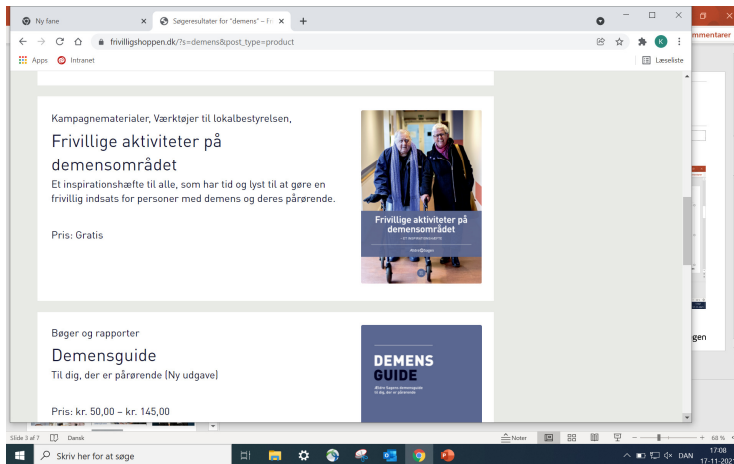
Ny fane
Søgeresultater for "demens" – Fr
frivilligshoppen.dk/?s=demens&post_type=product
Apps
Intranet
Læseliste
mmentarer

Kampagnematerialer, Værktøjer til lokalbestyrelsen,

Frivillige aktiviteter på demensområdet

Et inspirationshæfte til alle, som har tid og lyst til at gøre en frivillig indsats for personer med demens og deres pårørende.

Pris: Gratis

Frivillige aktiviteter på demensområdet

Bøger og rapporter

Demensguide

Til dig, der er pårørende (Ny udgave)

Pris: kr. 50,00 – kr. 145,00

DEMENS GUIDE

gen

Slide 3 of 7
Dansk
Noter
68 %
Skriv her for at søge
DAN
17:08
17-11-202